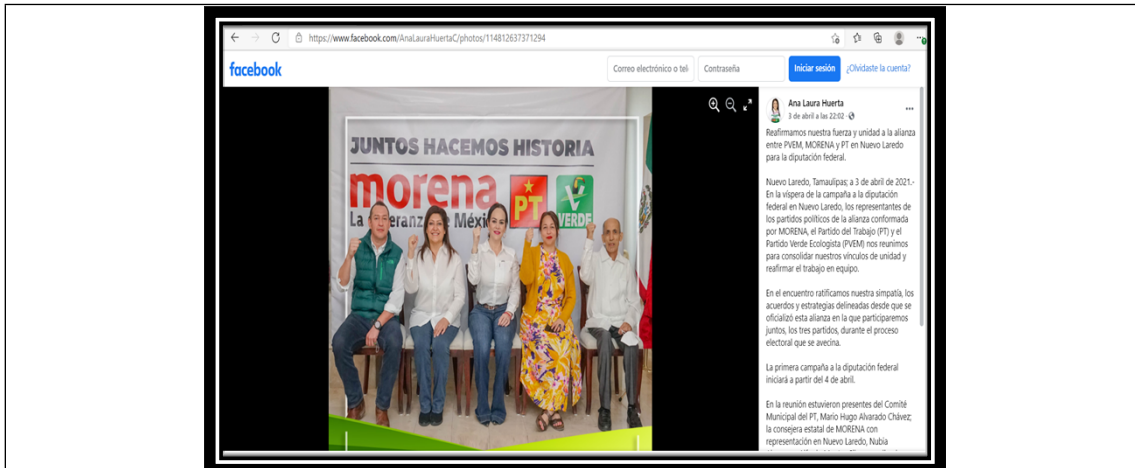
https://www.facebook.com/AnaLauraHuertaC/photos/114812637371294

facebook

Correo electrónico o tel

Contraseña

Iniciar sesión

¿Olvidaste la cuenta?

JUNTOS HACEMOS HISTORIA

morena

La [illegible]anza de México

PT

VERDE

Ana Laura Huerta
3 de abril a las 22:02 ·

Reafirmamos nuestra fuerza y unidad a la alianza entre PVEM, MORENA y PT en Nuevo Laredo para la diputación federal.

Nuevo Laredo, Tamaulipas; a 3 de abril de 2021.- En la víspera de la campaña a la diputación federal en Nuevo Laredo, los representantes de los partidos políticos de la alianza conformada por MORENA, el Partido del Trabajo (PT) y el Partido Verde Ecologista (PVEM) nos reunimos para consolidar nuestros vínculos de unidad y reafirmar el trabajo en equipo.

En el encuentro ratificamos nuestra simpatía, los acuerdos y estrategias delineadas desde que se oficializó esta alianza en la que participaremos juntos, los tres partidos, durante el proceso electoral que se avecina.

La primera campaña a la diputación federal iniciará a partir del 4 de abril.

En la reunión estuvieron presentes del Comité Municipal del PT, Mario Hugo Alvarado Chávez; la consejera estatal de MORENA con representación en Nuevo Laredo, Nubia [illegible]